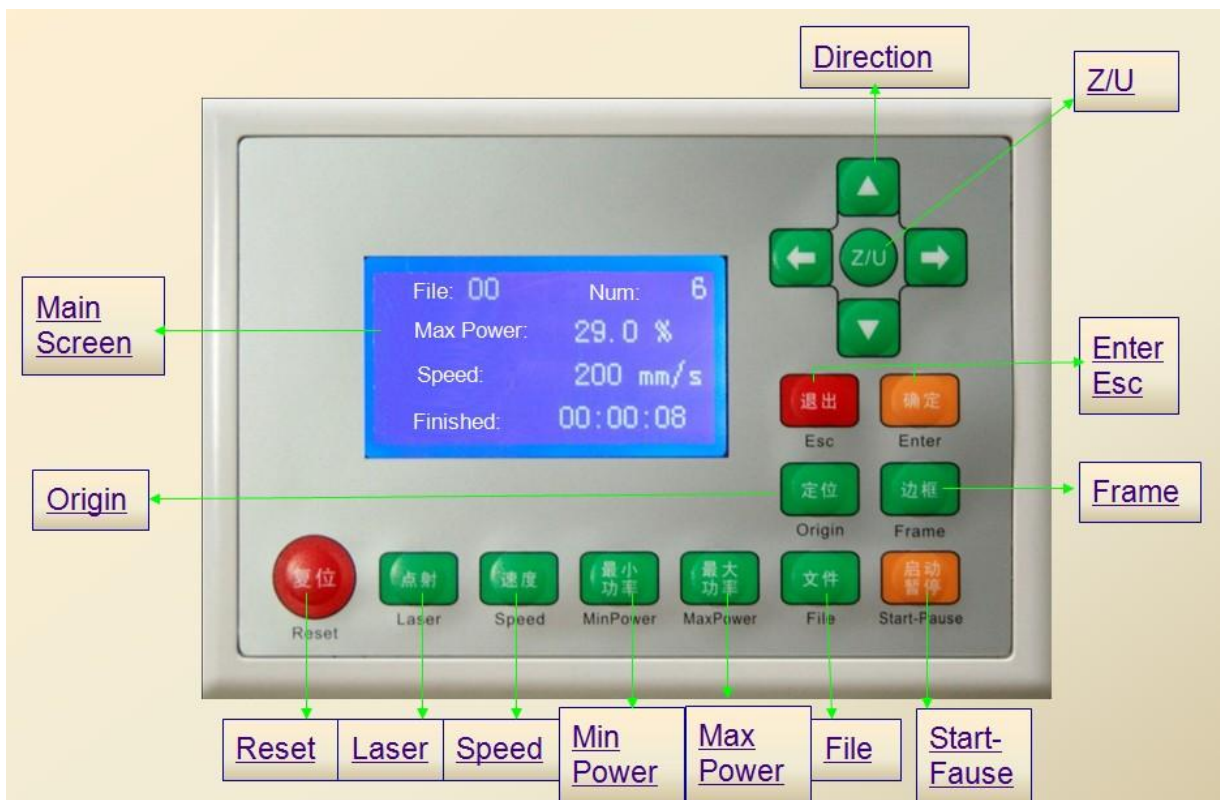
Direction

Z/U

Z/U

Main Screen

File: 00 Num: 6
Max Power: 29.0 %
Speed: 200 mm/s
Finished: 00:00:08

Enter Esc

退出
Esc

确定
Enter

Origin

定位
Origin

边框
Frame

Frame

复位
Reset

点射
Laser

速度
Speed

最小功率
MinPower

最大功率
MaxPower

文件
File

启动暂停
Start-Pause

Reset

Laser

Speed

Min Power

Max Power

File

Start-Fause